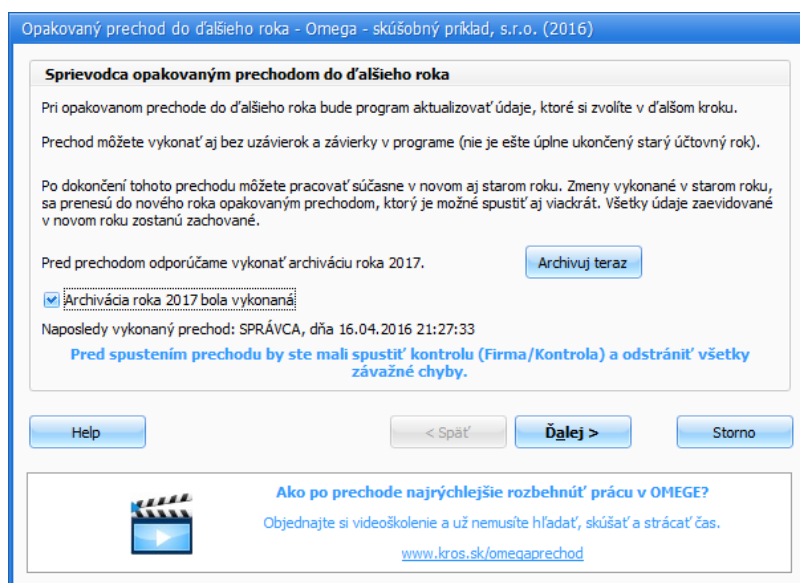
Opakovaný prechod do ďalšieho roka - Omega - skúšobný príklad, s.r.o. (2016)

Sprievodca opakovaným prechodom do ďalšieho roka

Pri opakovanom prechode do ďalšieho roka bude program aktualizovať údaje, ktoré si zvolíte v ďalšom kroku.

Prechod môžete vykonať aj bez uzávierok a závierky v programe (nie je ešte úplne ukončený starý účtovný rok).

Po dokončení tohoto prechodu môžete pracovať súčasne v novom aj starom roku. Zmeny vykonané v starom roku, sa prenesú do nového roka opakovaným prechodom, ktorý je možné spustiť aj viackrát. Všetky údaje zaevidované v novom roku zostanú zachované.

Pred prechodom odporúčame vykonať archiváciu roka 2017.

Archivuj teraz

Archivácia roka 2017 bola vykonaná

Naposledy vykonaný prechod: SPRÁVCA, dňa 16.04.2016 21:27:33

Pred spustením prechodu by ste mali spustiť kontrolu (Firma/Kontrola) a odstrániť všetky závažné chyby.

Help

< Späť

Ďalej >

Storno

Ako po prechode najrýchlejšie rozbehnúť prácu v OMEGE?

Objednajte si videoškolenie a už nemusíte hľadať, skúšať a strácať čas.

www.kros.sk/omegaprechod